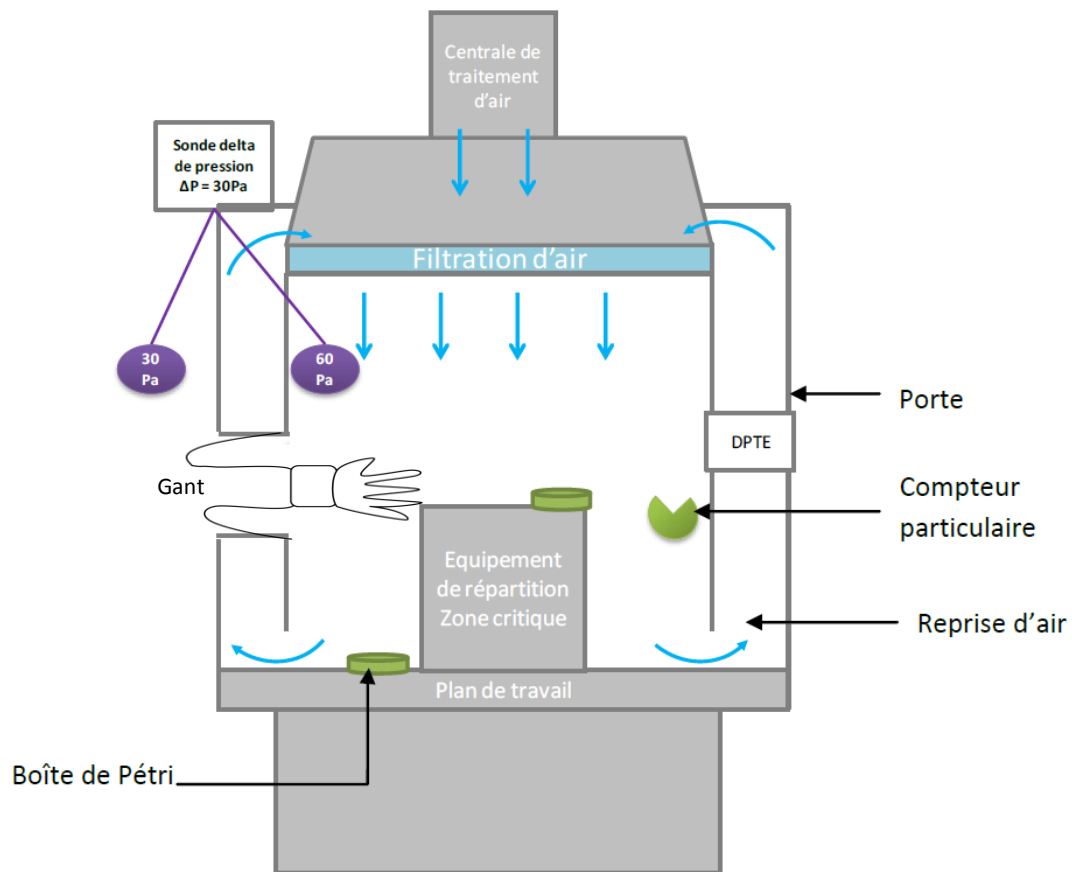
Centrale de traitement d'air

Sonde delta de pression
$\Delta P = 30Pa$

Filtration d'air

30 Pa

60 Pa

Porte

DPTE

Gant

Compteur particulaire

Equipement de répartition Zone critique

Reprise d'air

Plan de travail

Boîte de Pétri